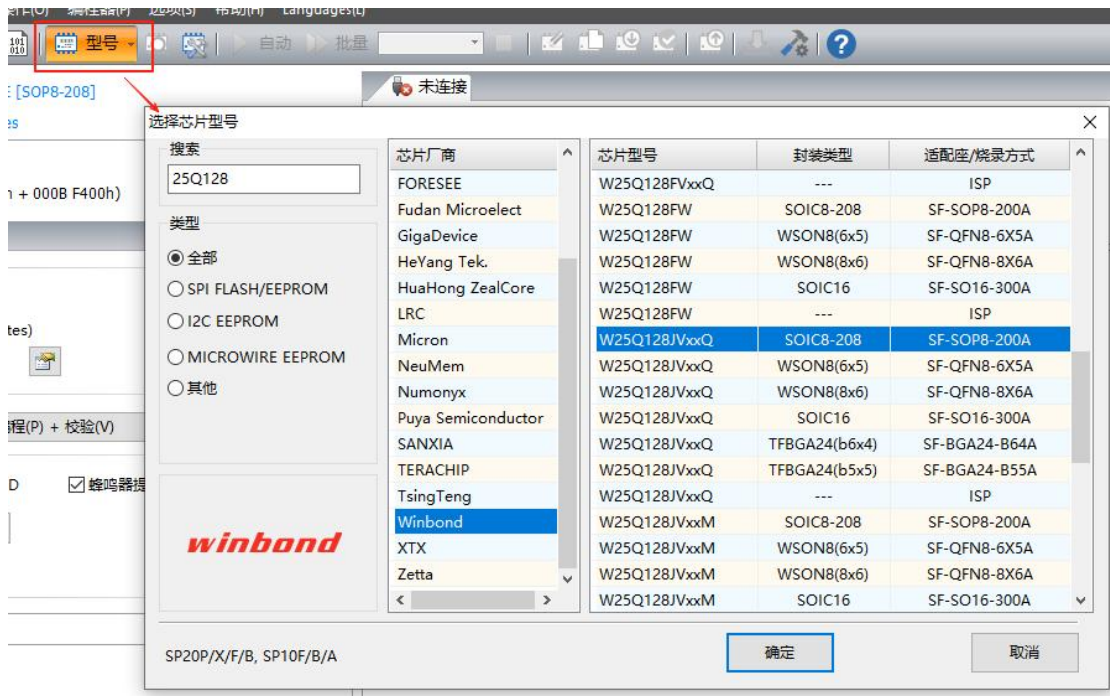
操作(O) 编程器(P) 选项(S) 帮助(H) Languages(L)

型号 自动 批量

E [SOP8-208]
es
n + 000B F400h)
tes)
编程(P) + 校验(V)
D ☑ 蜂鸣器提

未连接

选择芯片型号

搜索
25Q128

类型
◉ 全部
○ SPI FLASH/EEPROM
○ I2C EEPROM
○ MICROWIRE EEPROM
○ 其他

winbond

| 芯片厂商 |
|---|
| FORESEE |
| Fudan Microelect |
| GigaDevice |
| HeYang Tek. |
| HuaHong ZealCore |
| LRC |
| Micron |
| NeuMem |
| Numonyx |
| Puya Semiconductor |
| SANXIA |
| TERACHIP |
| TsingTeng |
| Winbond |
| XTX |
| Zetta |

| 芯片型号 | 封装类型 | 适配座/烧录方式 |
|---|---|---|
| W25Q128FVxxQ | --- | ISP |
| W25Q128FW | SOIC8-208 | SF-SOP8-200A |
| W25Q128FW | WSON8(6x5) | SF-QFN8-6X5A |
| W25Q128FW | WSON8(8x6) | SF-QFN8-8X6A |
| W25Q128FW | SOIC16 | SF-SO16-300A |
| W25Q128FW | --- | ISP |
| W25Q128JVxxQ | SOIC8-208 | SF-SOP8-200A |
| W25Q128JVxxQ | WSON8(6x5) | SF-QFN8-6X5A |
| W25Q128JVxxQ | WSON8(8x6) | SF-QFN8-8X6A |
| W25Q128JVxxQ | SOIC16 | SF-SO16-300A |
| W25Q128JVxxQ | TFBGA24(b6x4) | SF-BGA24-B64A |
| W25Q128JVxxQ | TFBGA24(b5x5) | SF-BGA24-B55A |
| W25Q128JVxxQ | --- | ISP |
| W25Q128JVxxM | SOIC8-208 | SF-SOP8-200A |
| W25Q128JVxxM | WSON8(6x5) | SF-QFN8-6X5A |
| W25Q128JVxxM | WSON8(8x6) | SF-QFN8-8X6A |
| W25Q128JVxxM | SOIC16 | SF-SO16-300A |

SP20P/X/F/B, SP10F/B/A

确定 取消